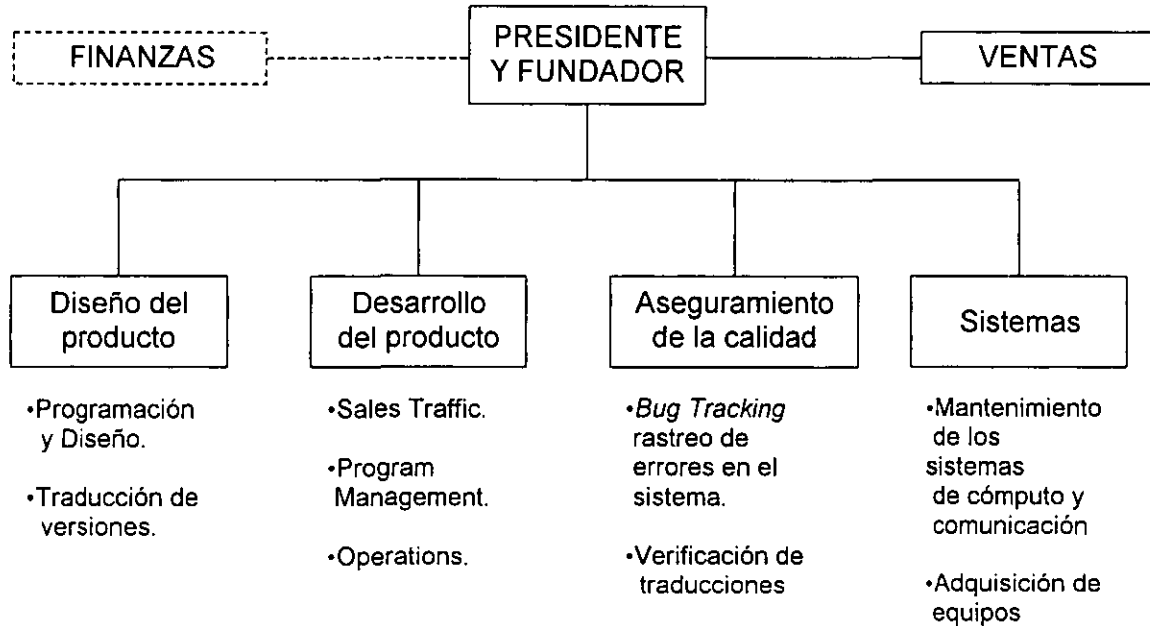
FINANZAS

PRESIDENTE Y FUNDADOR

VENTAS

Diseño del producto

•Programación y Diseño.

•Traducción de versiones.

Desarrollo del producto

•Sales Traffic.

•Program Management.

•Operations.

Aseguramiento de la calidad

•Bug Tracking rastreo de errores en el sistema.

•Verificación de traducciones

Sistemas

•Mantenimiento de los sistemas de cómputo y comunicación

•Adquisición de equipos